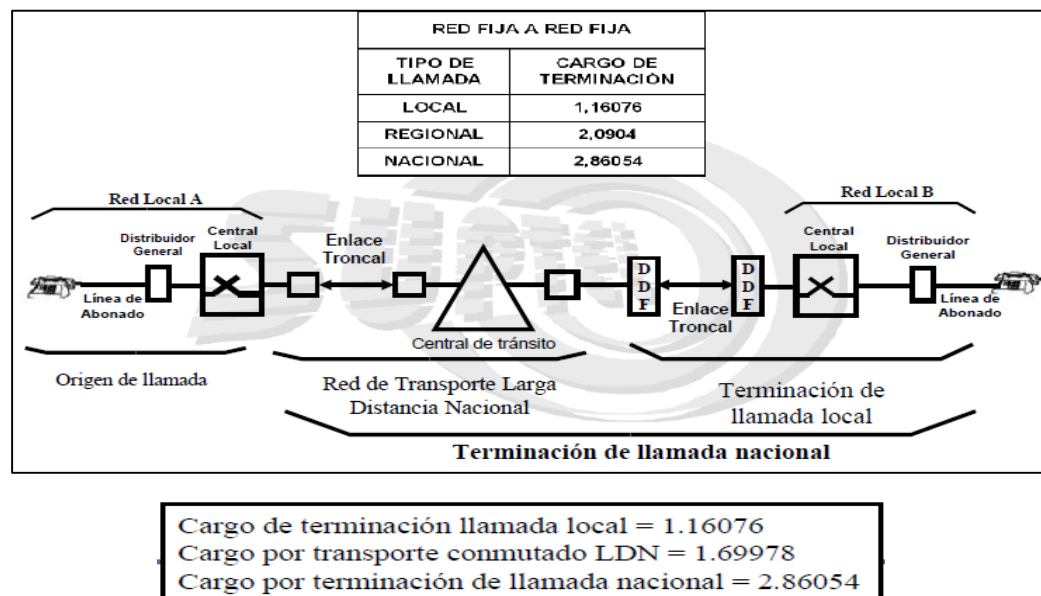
| RED FIJA A RED FIJA | |
|---|---|
| TIPO DE LLAMADA | CARGO DE TERMINACIÓN |
| LOCAL | 1,16076 |
| REGIONAL | 2,0904 |
| NACIONAL | 2,86054 |

Red Local A

Distribuidor General

Central Local

Línea de Abonado

Enlace Troncal

Central de tránsito

D D F

D D F

Enlace Troncal

Red Local B

Central Local

Distribuidor General

Línea de Abonado

Origen de llamada

Red de Transporte Larga Distancia Nacional

Terminación de llamada local

Terminación de llamada nacional

Cargo de terminación llamada local = 1.16076
Cargo por transporte conmutado LDN = 1.69978
Cargo por terminación de llamada nacional = 2.86054